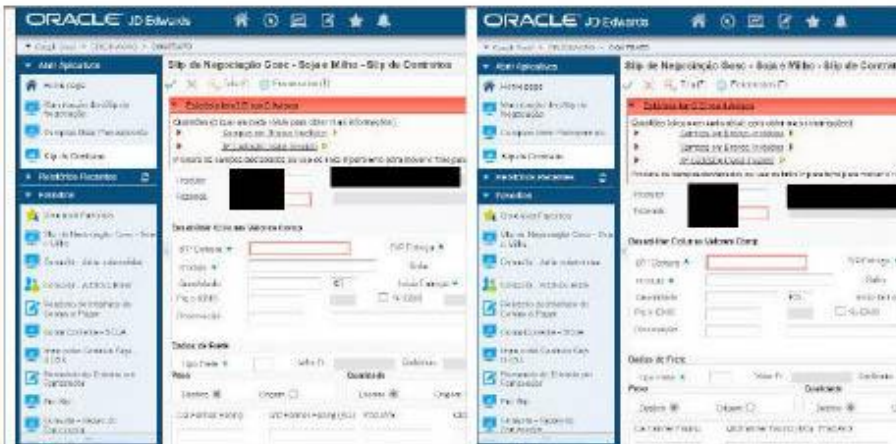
ORACLE JD Edwards

Abrir Aplicativos

Home page

Slip de Negociação Geoc - Soja e Milho - Slip de Contratos

Erro(s) do formulário

Slip de Contratos

Relatórios Recentes

Favoritos

Descrição Colunas Valores Comp

Dados de Frete

ORACLE JD Edwards

Abrir Aplicativos

Home page

Slip de Negociação Geoc - Soja e Milho - Slip de Contratos

Slip de Contratos

Relatórios Recentes

Favoritos

Descrição Colunas Valores Comp

Dados de Frete